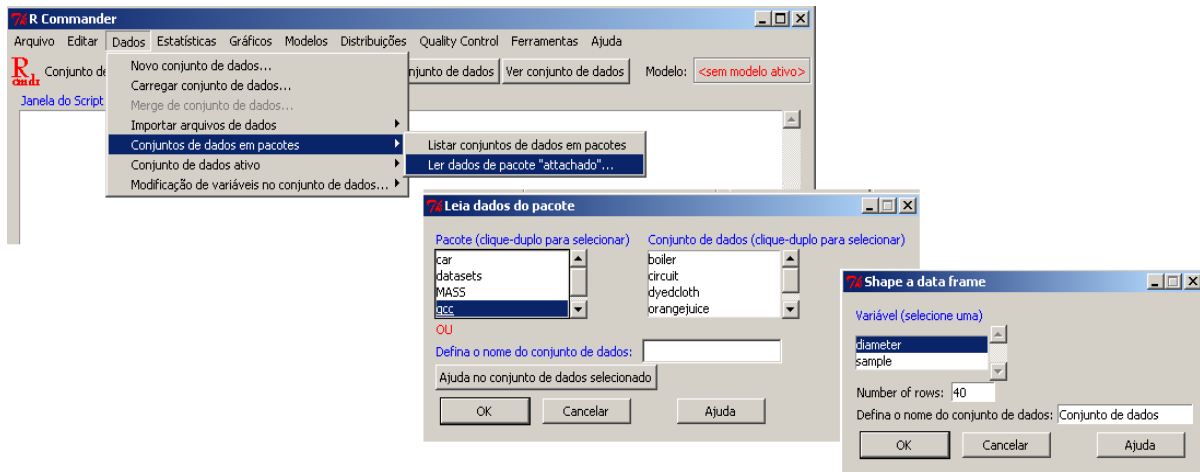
R Commander

Arquivo Editar Dados Estatísticas Gráficos Modelos Distribuições Quality Control Ferramentas Ajuda

Conjunto de

Novo conjunto de dados...
Carregar conjunto de dados...
Merge de conjunto de dados...
Importar arquivos de dados
Conjuntos de dados em pacotes
Conjunto de dados ativo
Modificação de variáveis no conjunto de dados...

Listar conjuntos de dados em pacotes
Ler dados de pacote "attachado"...

njunto de dados Ver conjunto de dados Modelo: <sem modelo ativo>

Janela do Script

Leia dados do pacote

Pacote (clique-duplo para selecionar)
car
datasets
MASS
qcc

Conjunto de dados (clique-duplo para selecionar)
boiler
circuit
dyedcloth
orangejuice

OU

Defina o nome do conjunto de dados:

Ajuda no conjunto de dados selecionado

OK Cancelar Ajuda

Shape a data frame

Variável (selecione uma)
diameter
sample

Number of rows: 40

Defina o nome do conjunto de dados: Conjunto de dados

OK Cancelar Ajuda